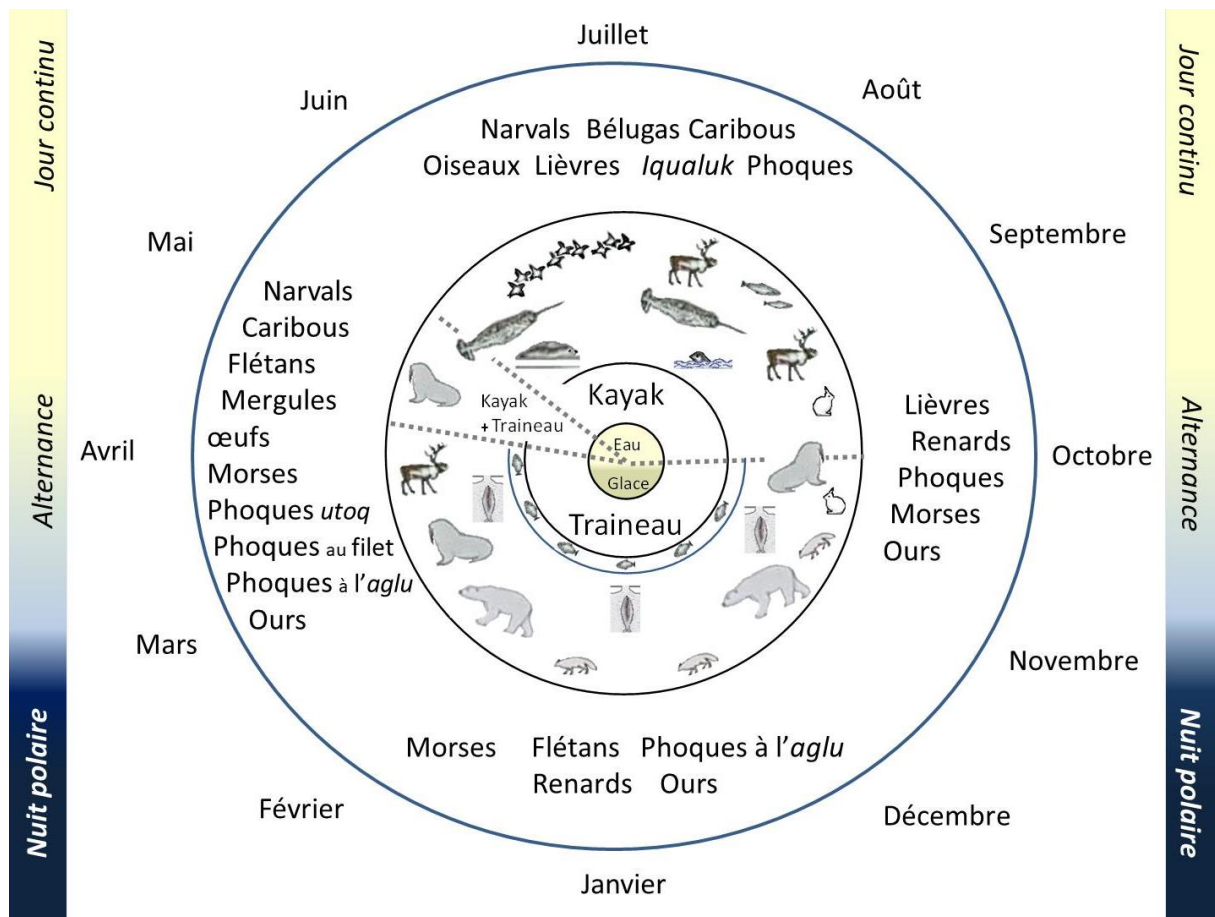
Jour continu

Alternance

Nuit polaire

Juillet

Juin

Août

Narvals Bélugas Caribous
Oiseaux Lièvres *Iqualuk* Phoques

Mai

Septembre

Narvals
Caribous
Flétans
Mergules
œufs
Morses
Phoques *utoq*
Phoques au filet
Phoques à l'*aglu*
Ours

Avril

Kayak
+ Traineau

Kayak

Eau

Glace

Traineau

Lièvres
Renards
Phoques
Morses
Ours

Octobre

Mars

Novembre

Morses Flétans Phoques à l'*aglu*
Renards Ours

Février

Décembre

Janvier

Jour continu

Alternance

Nuit polaire